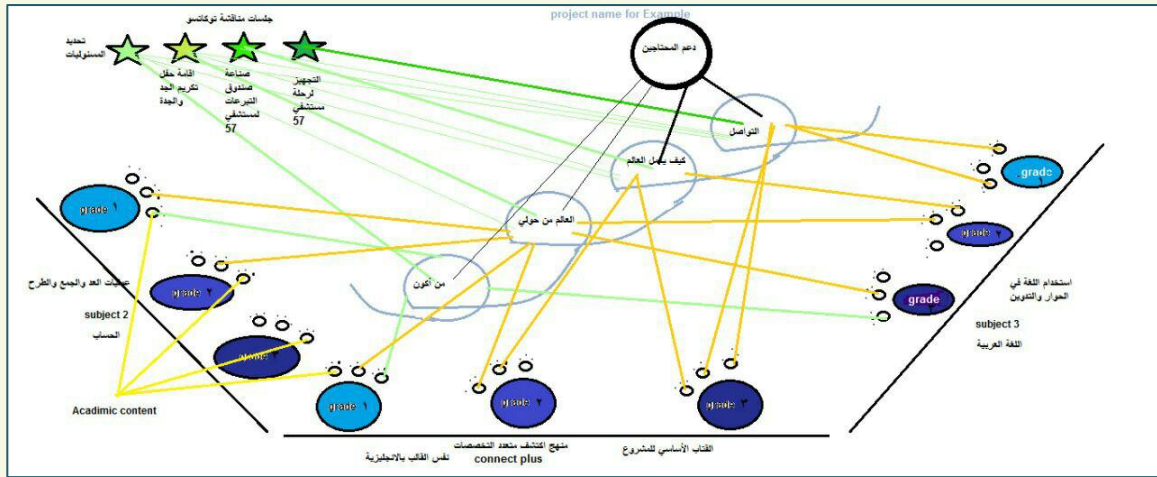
جلسات مناقشة توكاتسو

project name for Example

تحديد المسئوليات

اقامة حفل تكريم الجد والجدة

صناعة صندوق التبرعات لمستشفي 57

التجهيز لرحلة مستشفي 57

دعم المحتاجين

التواصل

كيف يعمل العالم

العالم من حولي

من أكون

grade ١

grade ٢

grade ٣

عمليات العد والجمع والطرح

subject 2

الحساب

Acadimic content

grade ١

grade ٢

grade ٣

grade

grade ٢

grade

استخدام اللغة في الحوار والتدوين

subject 3

اللغة العربية

منهج اكتشف متعدد التخصصات

connect plus

نفس القالب بالانجليزية

القالب الأساسي للمشروع